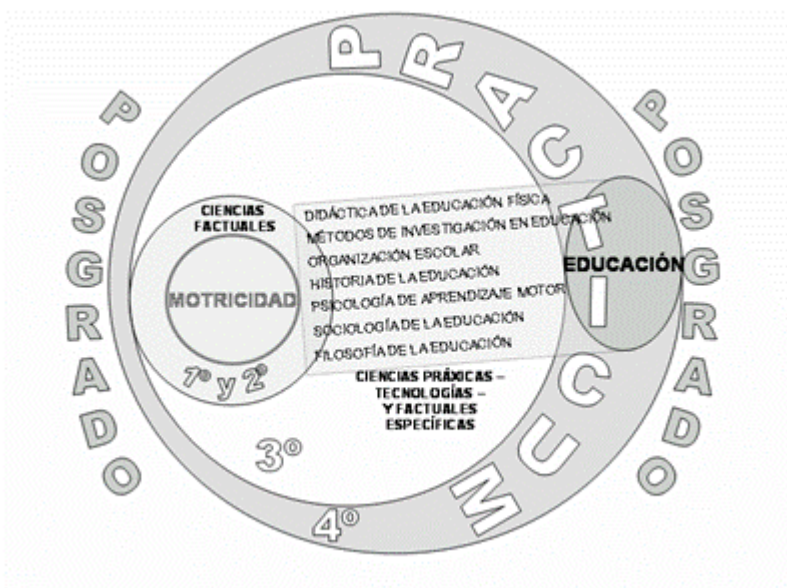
PRACTICUM

POSGRADO

POSGRADO

CIENCIAS FACTUALES

MOTRICIDAD

1º y 2º

DIDÁCTICA DE LA EDUCACIÓN FÍSICA
MÉTODOS DE INVESTIGACIÓN EN EDUCACIÓN
ORGANIZACIÓN ESCOLAR
HISTORIA DE LA EDUCACIÓN
PSICOLOGÍA DE APRENDIZAJE MOTOR
SOCIOLOGÍA DE LA EDUCACIÓN
FILOSOFÍA DE LA EDUCACIÓN

EDUCACIÓN

CIENCIAS PRÁXICAS – TECNOLOGÍAS – Y FACTUALES ESPECÍFICAS

3º

4º